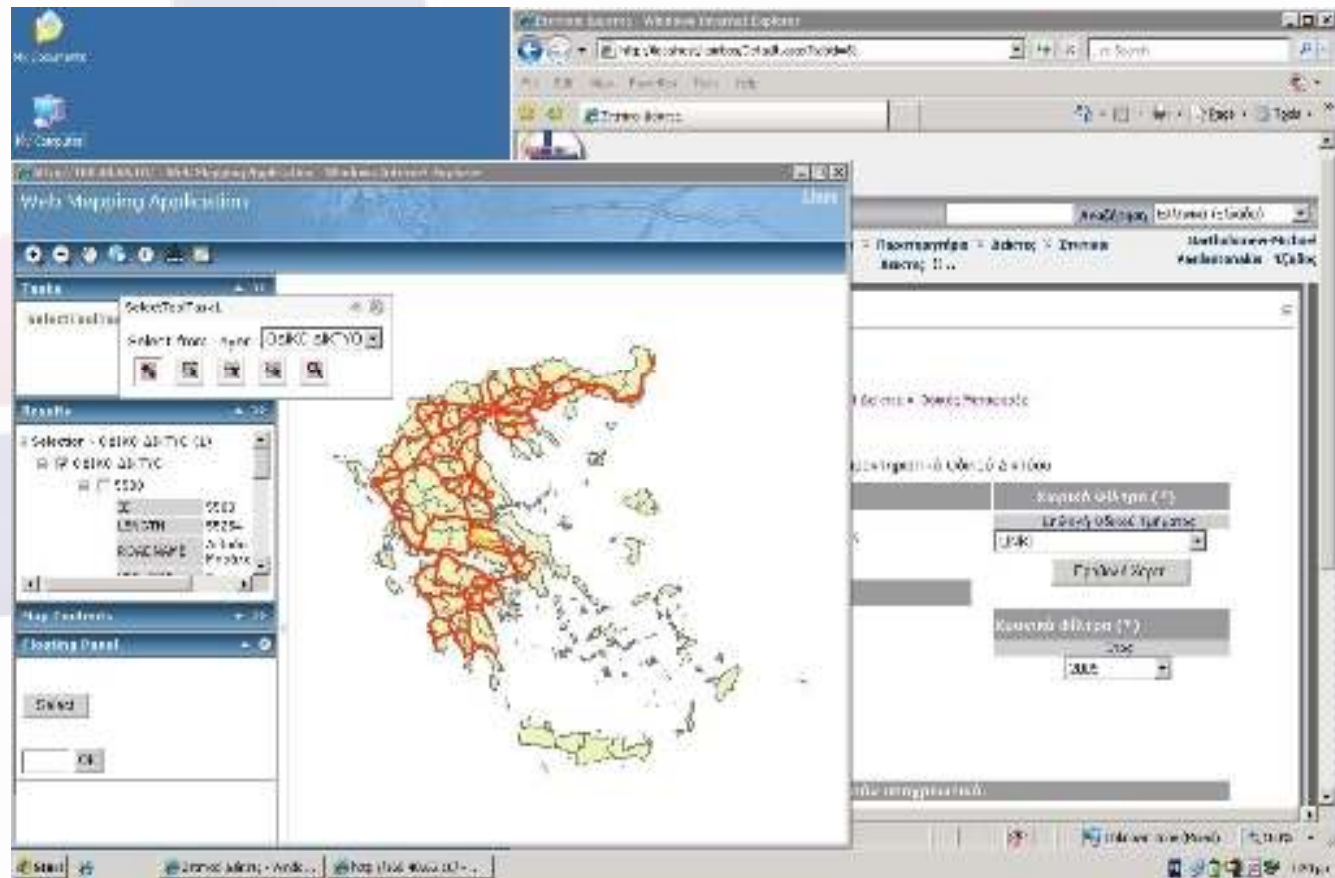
My Documents

My Computer

Windows Internet Explorer

Web Mapping Application

Tasks

SelectToolTask

Select from layer: Οδικό δίκτυο

Results

Selection - Οδικό Δίκτυο

Οδικό Δίκτυο

5500

ID 5500

ROADNAME

Map Contents

Floating Panel

Select

OK

Αναζήτηση

Γράφημα

Έτος

2005

start